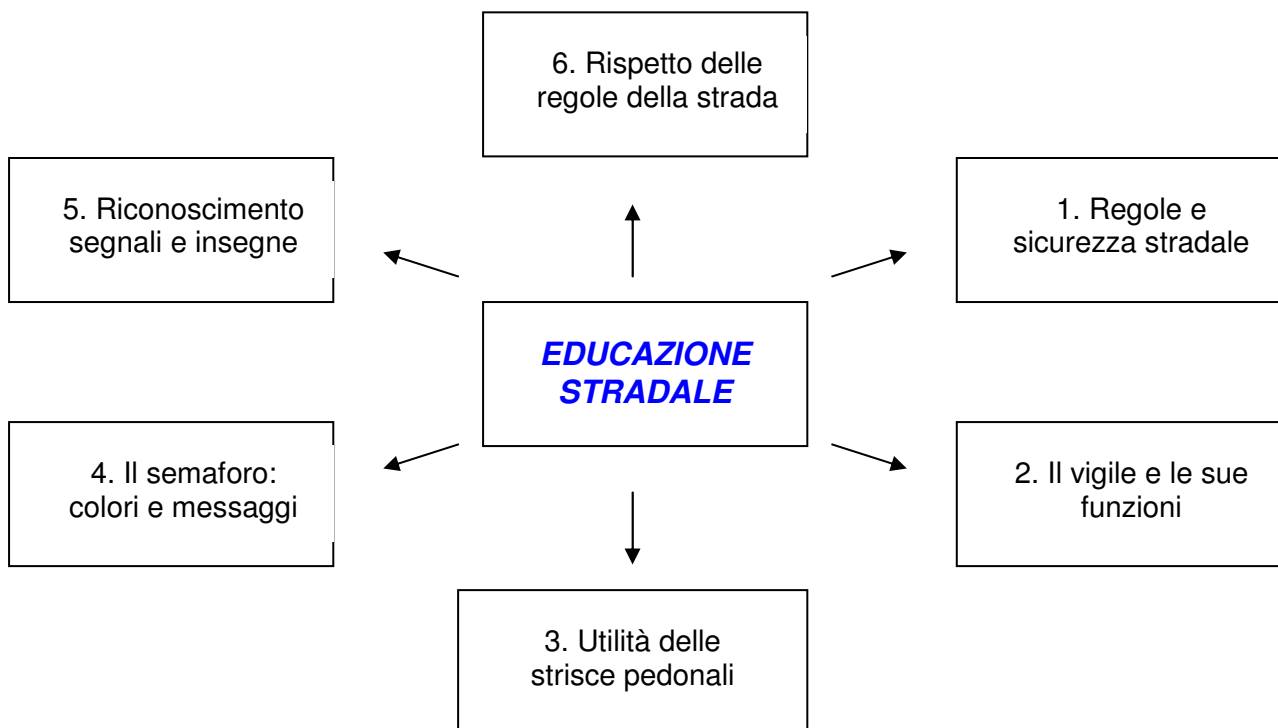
6. Rispetto delle regole della strada

5. Riconoscimento segnali e insegne

1. Regole e sicurezza stradale

EDUCAZIONE STRADALE

4. Il semaforo: colori e messaggi

2. Il vigile e le sue funzioni

3. Utilità delle strisce pedonali